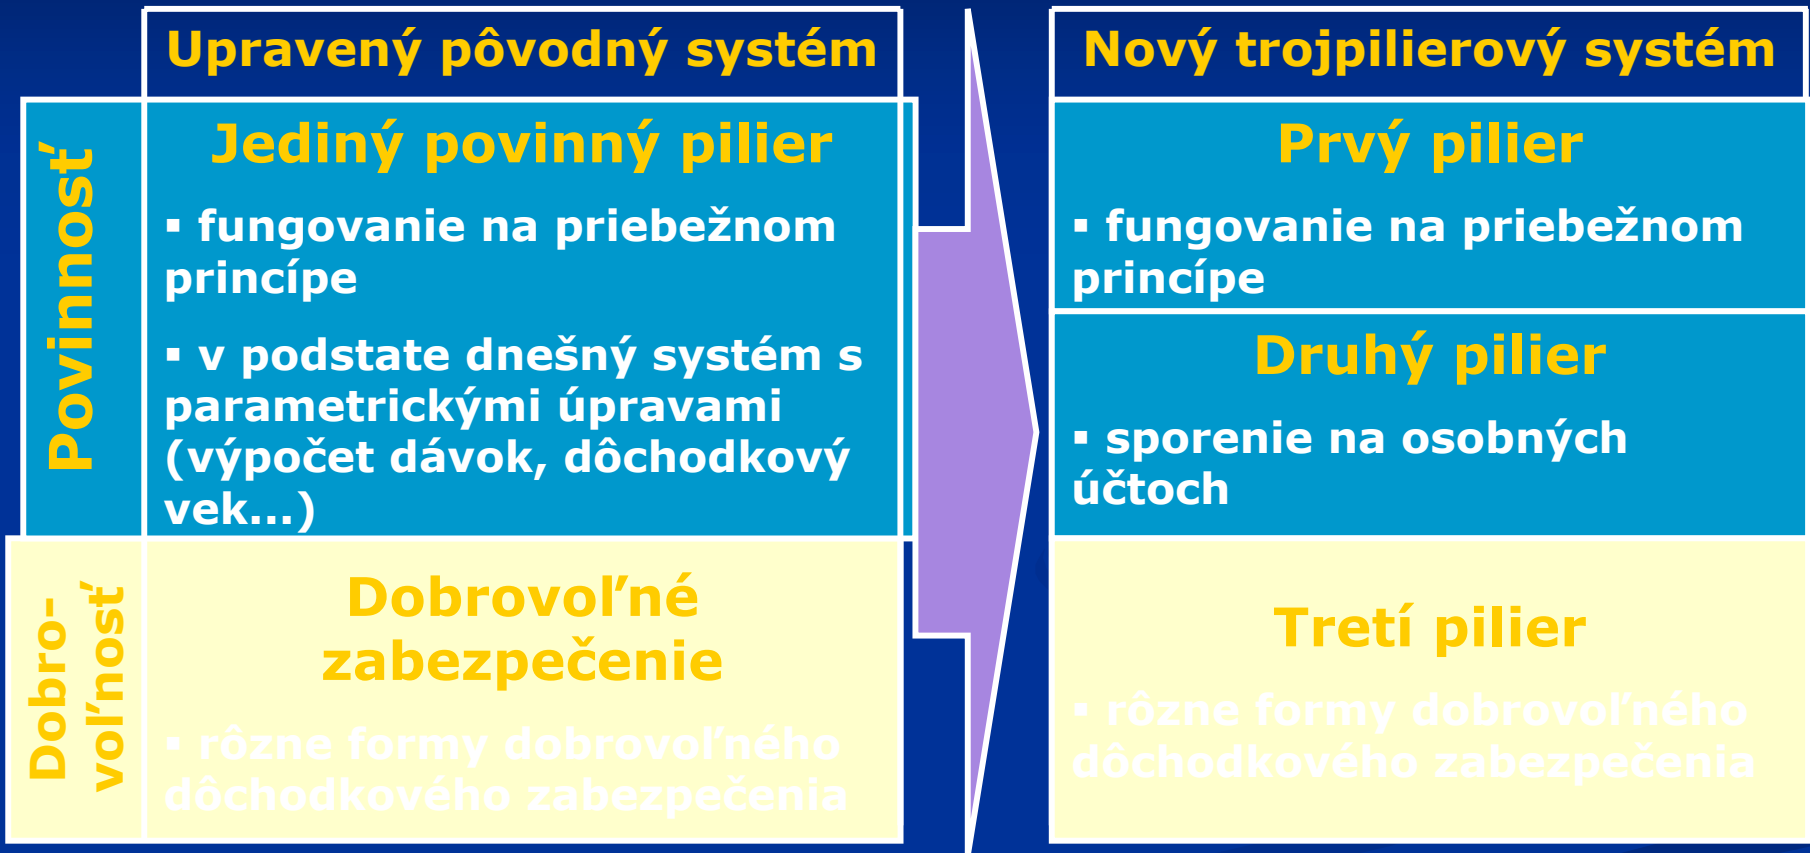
Upravený pôvodný systém

Povinnosť

Jediný povinný pilier

▪ fungovanie na priebežnom princípe

▪ v podstate dnešný systém s parametrickými úpravami (výpočet dávok, dôchodkový vek...)

Dobro-voľnosť

Dobrovoľné zabezpečenie

▪ rôzne formy dobrovoľného dôchodkového zabezpečenia

Nový trojpilierový systém

Prvý pilier

▪ fungovanie na priebežnom princípe

Druhý pilier

▪ sporenie na osobných účtoch

Tretí pilier

▪ rôzne formy dobrovoľného dôchodkového zabezpečenia